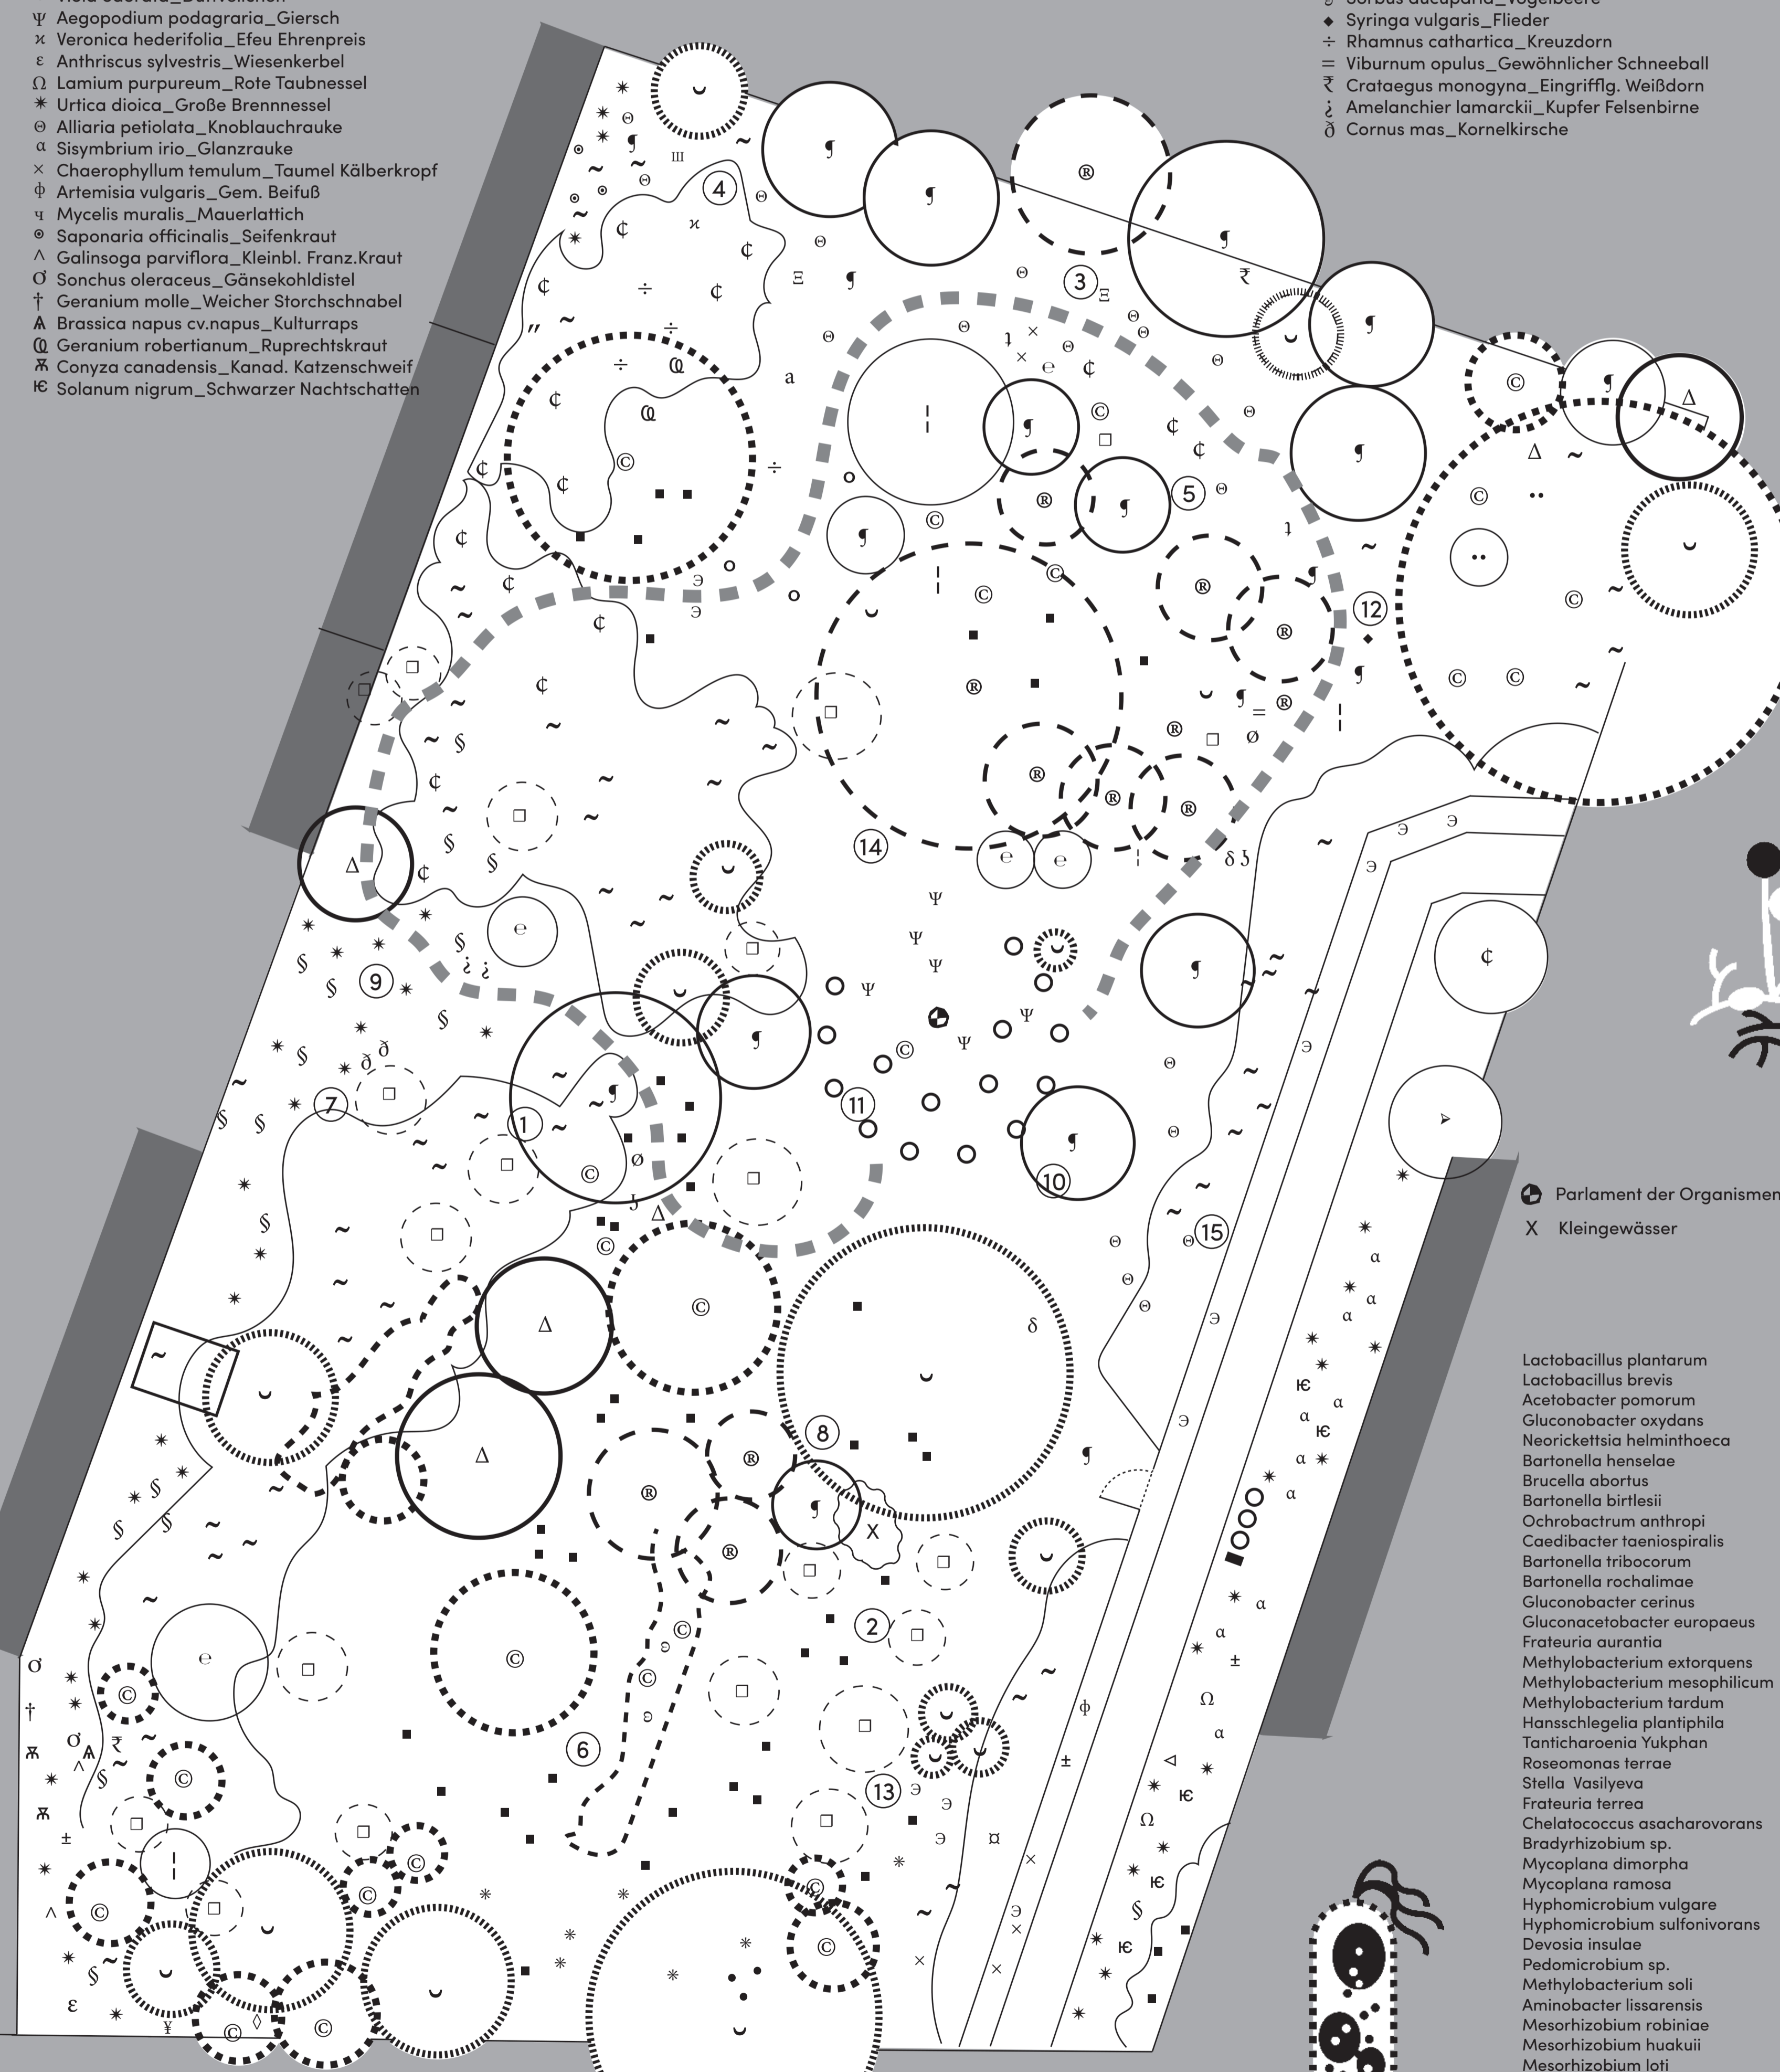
Viola odorata_Duftveilchen
Ψ Aegopodium podagraria_Giersch
ϰ Veronica hederifolia_Efeu Ehrenpreis
ε Anthriscus sylvestris_Wiesenkerbel
Ω Lamium purpureum_Rote Taubnessel
✷ Urtica dioica_Große Brennnessel
Θ Alliaria petiolata_Knoblauchrauke
α Sisymbrium irio_Glanzrauke
× Chaerophyllum temulum_Taumel Kälberkropf
ɸ Artemisia vulgaris_Gem. Beifuß
ч Mycelis muralis_Mauerlattich
⊙ Saponaria officinalis_Seifenkraut
^ Galinsoga parviflora_Kleinbl. Franz.Kraut
σ Sonchus oleraceus_Gänsekohldistel
† Geranium molle_Weicher Storchschnabel
₳ Brassica napus cv.napus_Kulturraps
₲ Geranium robertianum_Ruprechtskraut
ѫ Conyza canadensis_Kanad. Katzenschweif
Ҝ Solanum nigrum_Schwarzer Nachtschatten

ð Sorbus aucuparia_Vogelbeere
◆ Syringa vulgaris_Flieder
÷ Rhamnus cathartica_Kreuzdorn
= Viburnum opulus_Gewöhnlicher Schneeball
₹ Crataegus monogyna_Eingrifflg. Weißdorn
¿ Amelanchier lamarckii_Kupfer Felsenbirne
ð Cornus mas_Kornelkirsche

4 3 5 12 14 9 7 1 11 10 15 8 2 6 13

Parlament der Organismen
X Kleingewässer

Lactobacillus plantarum
Lactobacillus brevis
Acetobacter pomorum
Gluconobacter oxydans
Neorickettsia helminthoeca
Bartonella henselae
Brucella abortus
Bartonella birtlesii
Ochrobactrum anthropi
Caedibacter taeniospiralis
Bartonella tribocorum
Bartonella rochalimae
Gluconobacter cerinus
Gluconacetobacter europaeus
Frateuria aurantia
Methylobacterium extorquens
Methylobacterium mesophilicum
Methylobacterium tardum
Hansschlegelia plantiphila
Tantichanoenia Yukphan
Roseomonas terrae
Stella Vasilyeva
Frateuria terrea
Chelatococcus asacharovorans
Bradyrhizobium sp.
Mycoplana dimorpha
Mycoplana ramosa
Hyphomicrobium vulgare
Hyphomicrobium sulfonivorans
Devosia insulae
Pedomicrobium sp.
Methylobacterium soli
Aminobacter lissarensis
Mesorhizobium robiniae
Mesorhizobium huakuii
Mesorhizobium loti